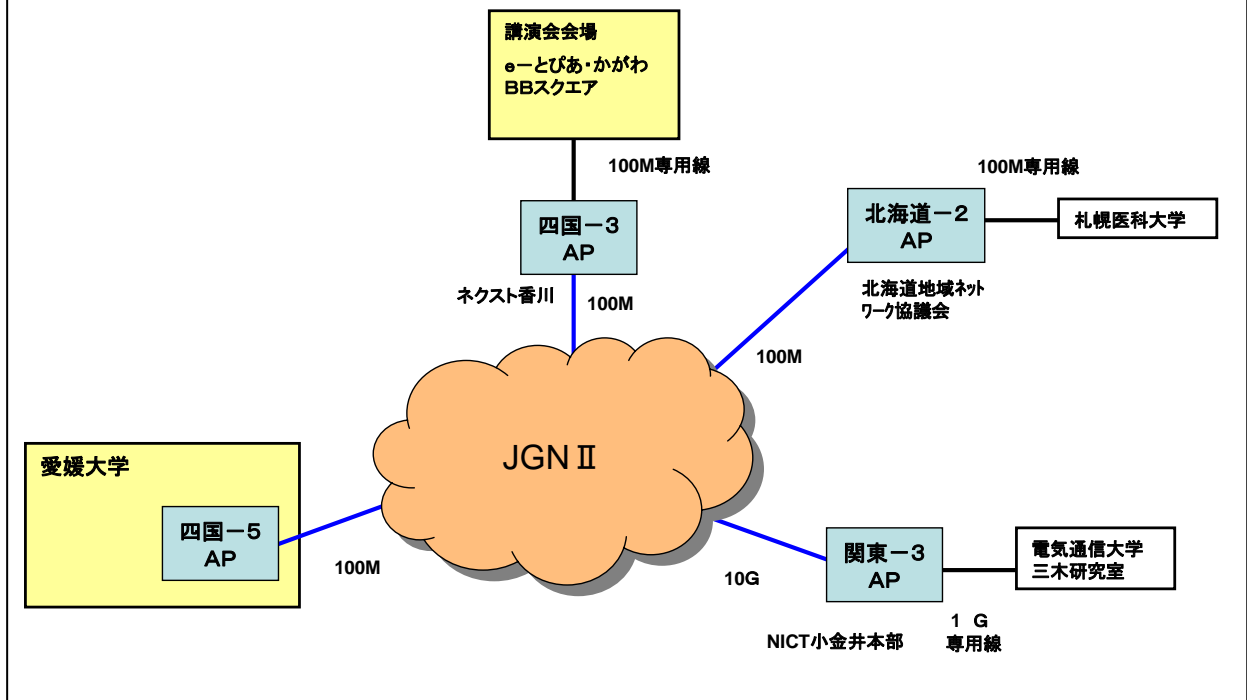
講演会会場

eーとぴあ・かがわ
BBスクエア

100M専用線

四国ー3
AP

ネクスト香川

100M

100M専用線

北海道ー2
AP

札幌医科大学

北海道地域ネットワーク協議会

100M

JGNⅡ

愛媛大学

四国ー5
AP

100M

10G

関東ー3
AP

電気通信大学
三木研究室

1 G
専用線

NICT小金井本部